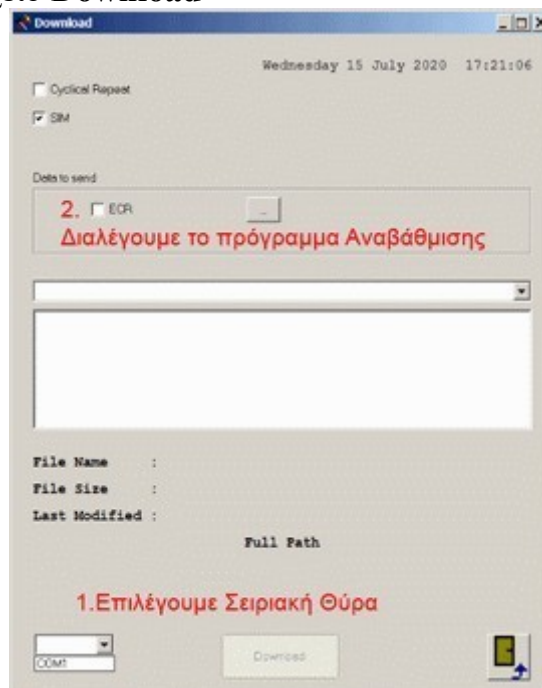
Download

Wednesday 15 July 2020 17:21:06

Cyclical Repeat

SIM

Data to send

2. ECR ...

Διαλέγουμε το πρόγραμμα Αναβάθμισης

File Name :

File Size :

Last Modified :

Full Path

1.Επιλέγουμε Σειριακή Θύρα

COM1

Download